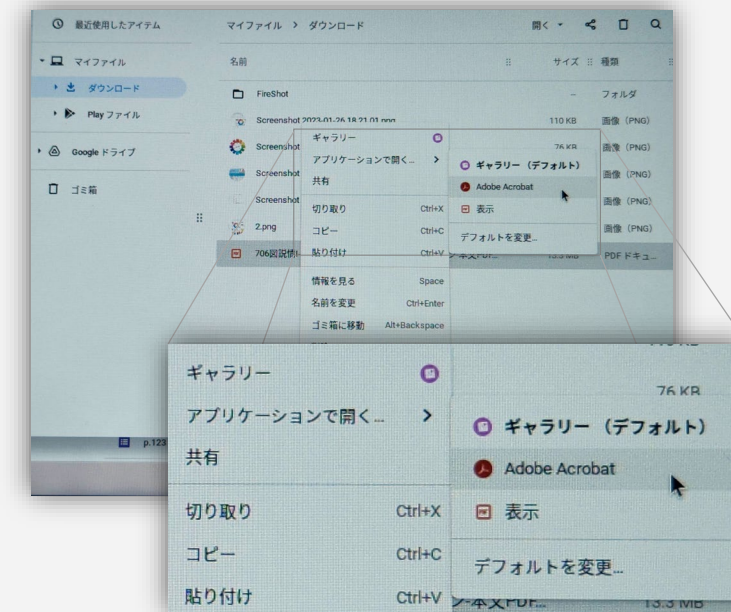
最近使用したアイテム

マイファイル > ダウンロード

開く

マイファイル

ダウンロード

Play ファイル

Google ドライブ

ゴミ箱

名前

サイズ

種類

FireShot

–

フォルダ

Screenshot 2023-01-26 18.21.01.png

110 KB

画像 (PNG)

Screenshot

76 KB

画像 (PNG)

Screenshot

画像 (PNG)

Screenshot

画像 (PNG)

2.png

画像 (PNG)

706図説情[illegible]

ー本文PDF...

13.3 MB

PDF ドキュ...

ギャラリー

アプリケーションで開く...

共有

切り取り

Ctrl+X

コピー

Ctrl+C

貼り付け

Ctrl+V

情報を見る

Space

名前を変更

Ctrl+Enter

ゴミ箱に移動

Alt+Backspace

ギャラリー（デフォルト）

Adobe Acrobat

表示

デフォルトを変更...

p.123

ギャラリー

76 KB

アプリケーションで開く...

共有

切り取り

Ctrl+X

コピー

Ctrl+C

貼り付け

Ctrl+V

ギャラリー（デフォルト）

Adobe Acrobat

表示

デフォルトを変更...

ー本文PDF...

13.3 MB